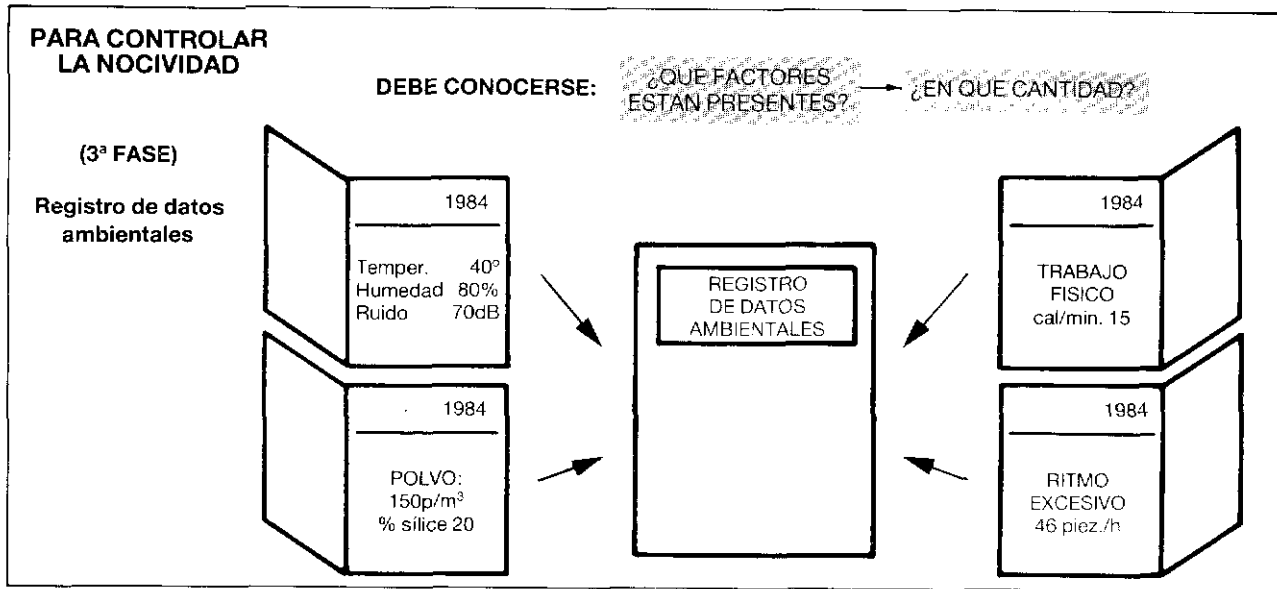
PARA CONTROLAR LA NOCIVIDAD

DEBE CONOCERSE: ¿QUE FACTORES ESTAN PRESENTES? → ¿EN QUE CANTIDAD?

(3ª FASE)

Registro de datos ambientales

1984

Temper. 40°
Humedad 80%
Ruido 70dB

1984

POLVO:
150p/m$^3$
% sílice 20

REGISTRO DE DATOS AMBIENTALES

1984

TRABAJO FISICO
cal/min. 15

1984

RITMO EXCESIVO
46 piez./h